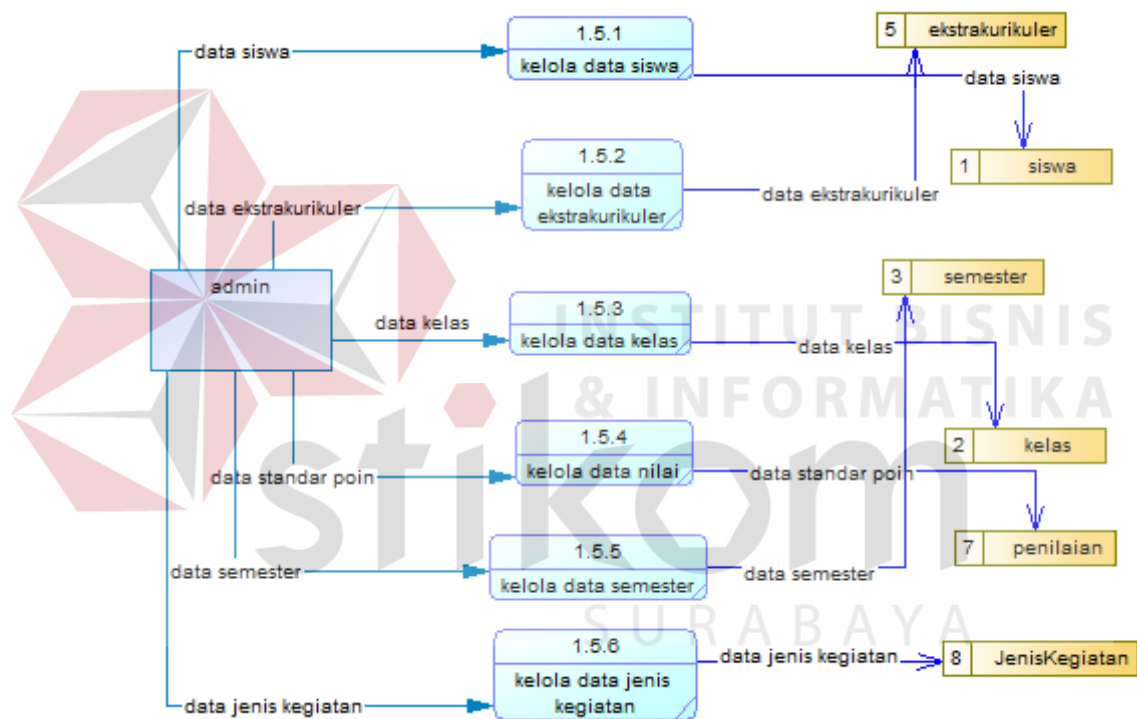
admin

data siswa

1.5.1
kelola data siswa

5 ekstrakurikuler

data siswa

1 siswa

data ekstrakurikuler

1.5.2
kelola data ekstrakurikuler

data ekstrakurikuler

3 semester

data kelas

1.5.3
kelola data kelas

data kelas

2 kelas

data standar poin

1.5.4
kelola data nilai

data standar poin

7 penilaian

data semester

1.5.5
kelola data semester

data semester

1.5.6
kelola data jenis kegiatan

data jenis kegiatan

8 JenisKegiatan

data jenis kegiatan

INSTITUT BISNIS & INFORMATIKA
stikom
SURABAYA